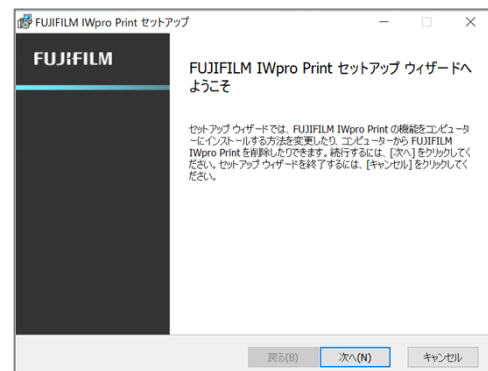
FUJIFILM IWpro Print セットアップ

FUJIFILM

FUJIFILM IWpro Print セットアップ ウィザードへようこそ

セットアップ ウィザードでは、FUJIFILM IWpro Print の機能をコンピューターにインストールする方法を変更したり、コンピューターから FUJIFILM IWpro Print を削除したりできます。続行するには、[次へ] をクリックしてください。セットアップ ウィザードを終了するには、[キャンセル] をクリックしてください。

戻る(B)　次へ(N)　キャンセル